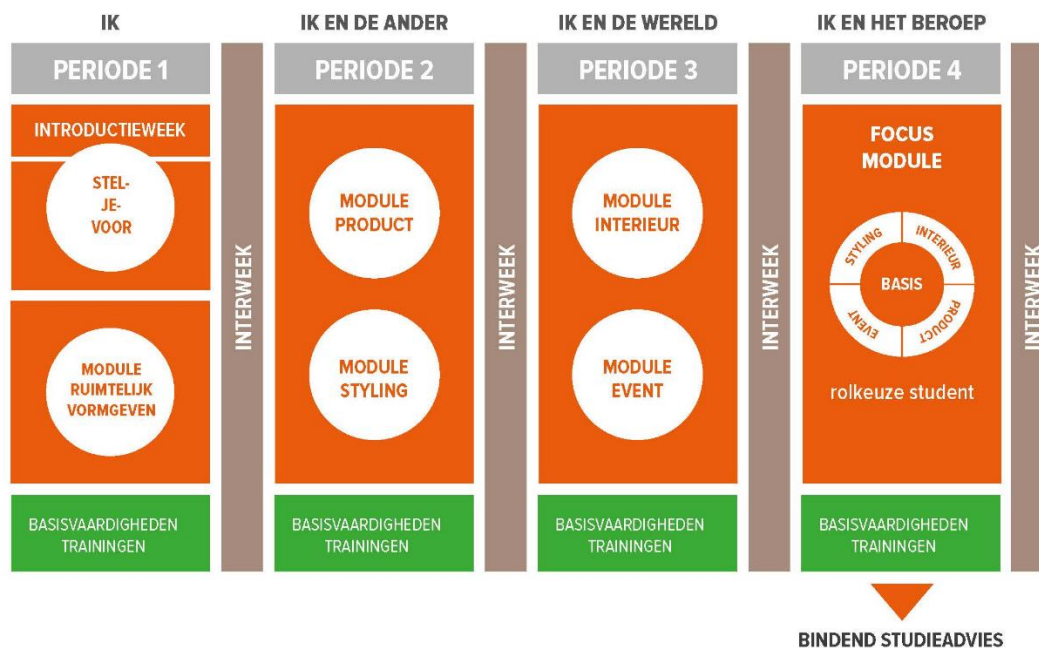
IK

PERIODE 1

INTRODUCTIEWEEK

STEL-JE-VOOR

MODULE RUIMTELIJK VORMGEVEN

BASISVAARDIGHEDEN TRAININGEN

INTERWEEK

IK EN DE ANDER

PERIODE 2

MODULE PRODUCT

MODULE STYLING

BASISVAARDIGHEDEN TRAININGEN

INTERWEEK

IK EN DE WERELD

PERIODE 3

MODULE INTERIEUR

MODULE EVENT

BASISVAARDIGHEDEN TRAININGEN

INTERWEEK

IK EN HET BEROEP

PERIODE 4

FOCUS MODULE

STYLING
INTERIEUR
BASIS
EVENT
PRODUCT

rolkeuze student

BASISVAARDIGHEDEN TRAININGEN

INTERWEEK

BINDEND STUDIEADVIES